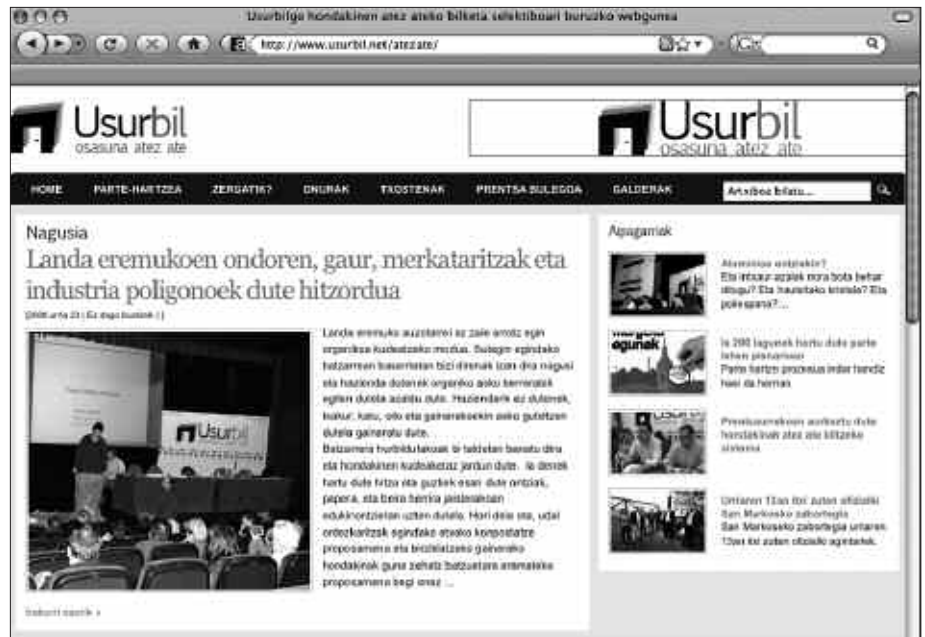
Usurbilgo hondakinen atez ateko bilketa selektiboari buruzko webgunea

http://www.usurbil.net/atezate/

Usurbil
osasuna atez ate

Usurbil
osasuna atez ate

HOME PARTE-HARTZEA ZERGATIK? ONURAK TXOSTENAK PRENTSA BULEGOA GALDERAK

Artxiboa bilatu...

Nagusia

Landa eremukoen ondoren, gaur, merkataritzak eta industria poligonoek dute hitzordua

[2008 urria 23 | Ez dago iruzkinik | ]

Landa eremuko auzotarrei ez zaie arrotz egin organikoa kudeatzeko modua. Bulegin egindako batzarrean baserritarrak bizi direnak izan dira nagusi eta haietako dutenek organiko asko kerrenatzen egiten dutela azaldu dute. Haziendarik ez dutenek, kukur, katu, oilo eta gainerakoekin asko gutxitzen dutela gaineratu dute.

Batzarrera hurbildutakoak bi taldetan banatu dira eta hondakinen kudeaketaz jardun dute. Ia denek hartu dute hitza eta guztiek esan dute ontziak, papera, eta beira herrria jasotzeko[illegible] edukiontzietan uzten dutela. Hori dela eta, udal ordezkaritzak egindako atezate konpostatze proposamena eta birziklatzeko gainerako hondakinak gune zehatz batzuetara eramateko proposamena begi onez ...

Irakurri osorik »

Aipagarriak

Atezatezaz entzutelik? Eta inbaur azalak nora bota behar ditugu? Eta hausteko kristala? Eta polispana?...

Ia 200 lagunek hartu dute parte lehen pleno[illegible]
Parte hartzen prozesua indar handiz hasi da herrian

Prentsaurrekoan aurkeztu dute hondakinak atez ate biltzeko sistema

Urriaren 13an itxi zuten ofizialki San Markosko zabortegia
San Markoseko zabortegia urriaren 13an itxi zuten ofizialki agintariek.